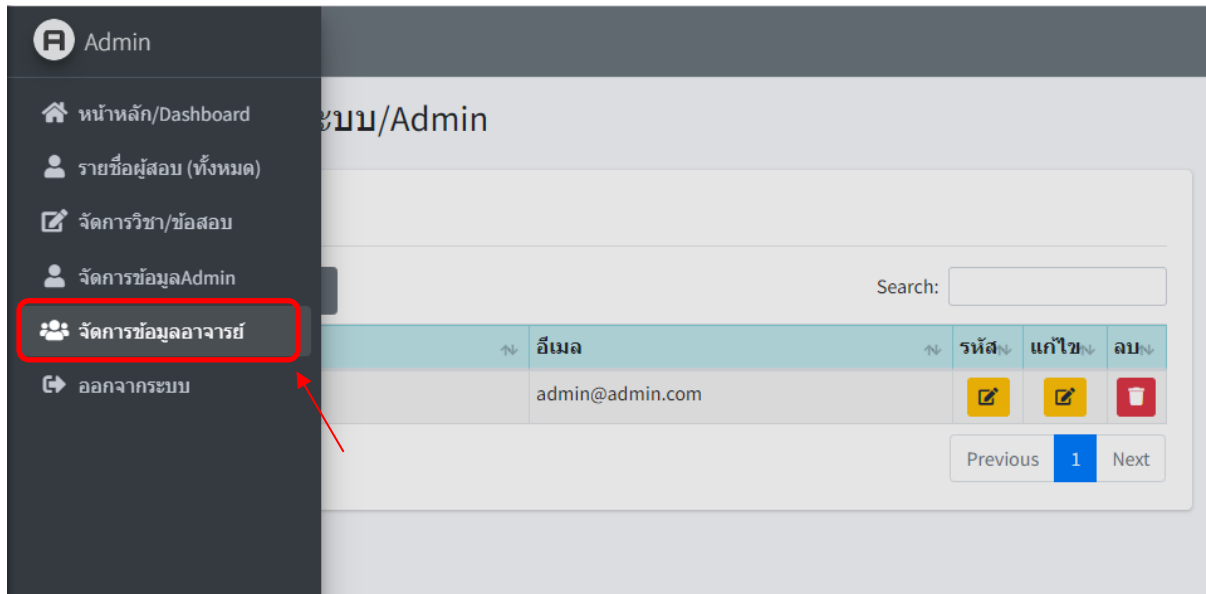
Admin

หน้าหลัก/Dashboard

รายชื่อผู้สอบ (ทั้งหมด)

จัดการวิชา/ข้อสอบ

จัดการข้อมูลAdmin

จัดการข้อมูลอาจารย์

ออกจากระบบ

ะบบ/Admin

Search:

| | อีเมล | รหัส | แก้ไข | ลบ |
|---|---|---|---|---|
| | admin@admin.com | | | |

Previous 1 Next